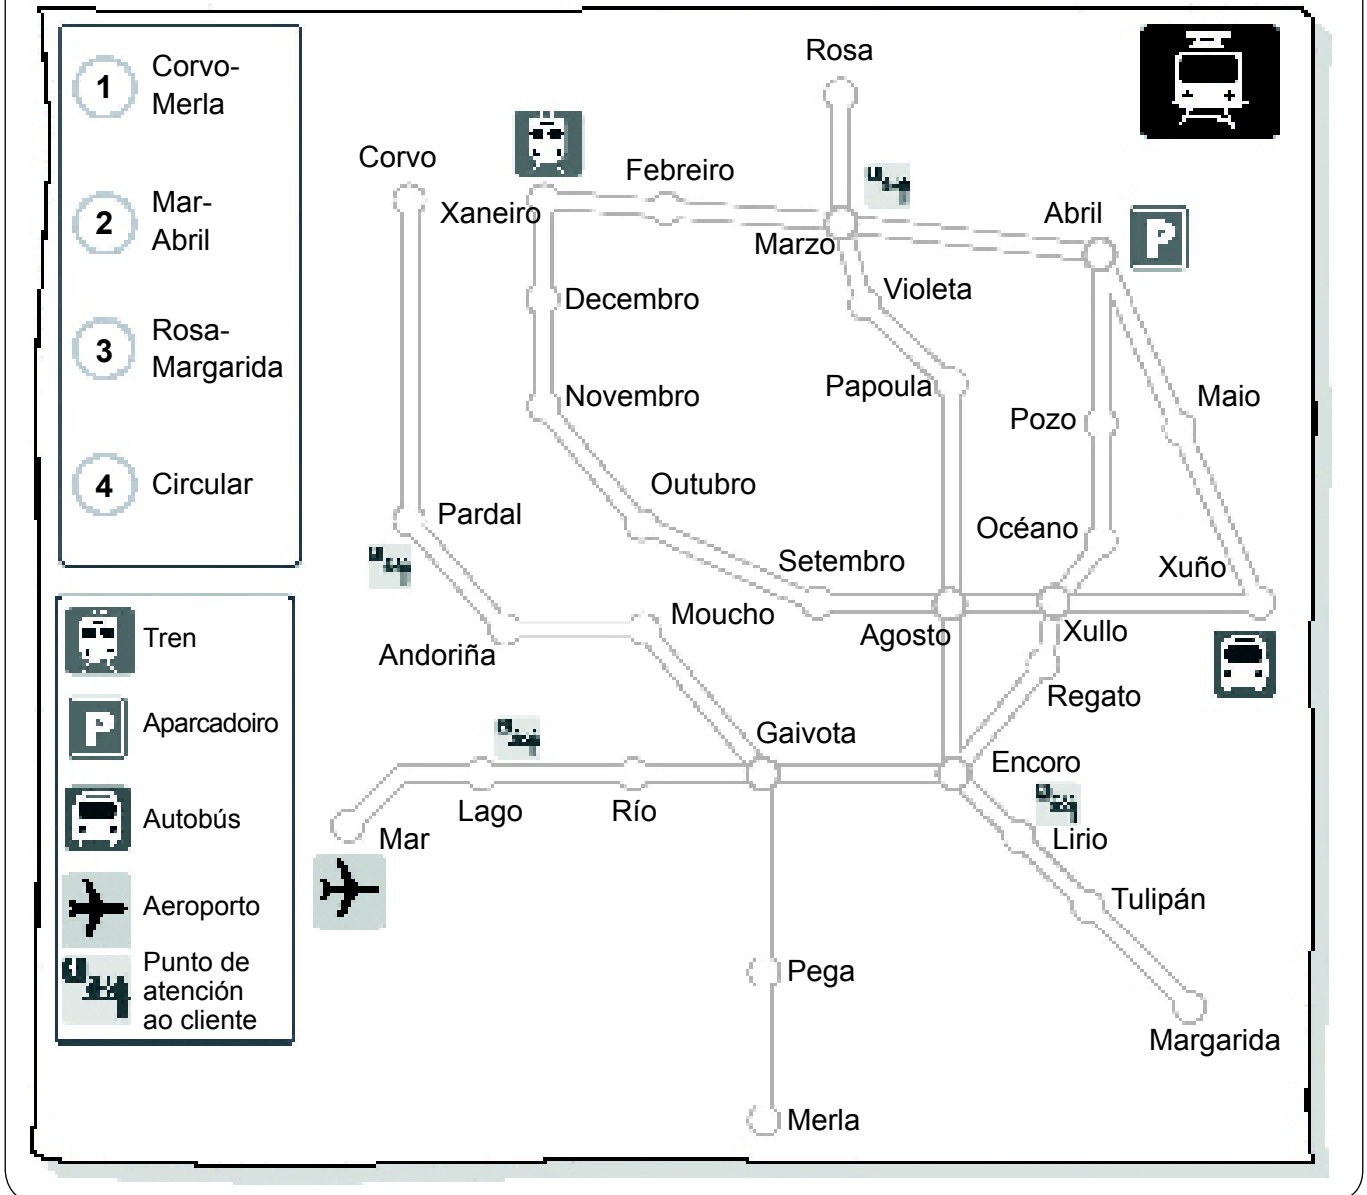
1 Corvo-Merla

2 Mar-Abril

3 Rosa-Margarida

4 Circular

Tren

Aparcadoiro

Autobús

Aeroporto

Punto de atención ao cliente

Rosa

Corvo

Xaneiro

Febreiro

Marzo

Abril

Violeta

Decembro

Novembro

Papoula

Pozo

Maio

Outubro

Pardal

Océano

Setembro

Xuño

Moucho

Agosto

Xullo

Andoriña

Regato

Gaivota

Encoro

Mar

Lago

Río

Lirio

Tulipán

Pega

Margarida

Merla